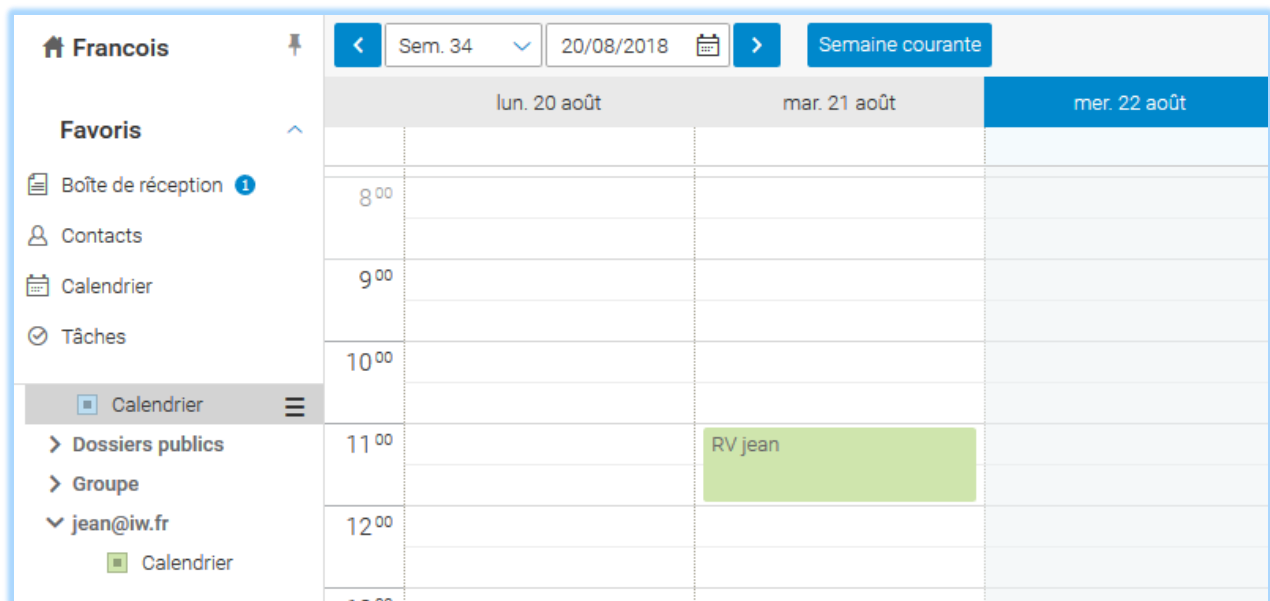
Francois

Favoris

Boîte de réception 1

Contacts

Calendrier

Tâches

Calendrier

Dossiers publics

Groupe

jean@iw.fr

Calendrier

Sem. 34

20/08/2018

Semaine courante

| | lun. 20 août | mar. 21 août | mer. 22 août |
|---|---|---|---|
| $8^{00}$ | | | |
| $9^{00}$ | | | |
| $10^{00}$ | | | |
| $11^{00}$ | | RV jean | |
| $12^{00}$ | | | |
| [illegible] | | | |